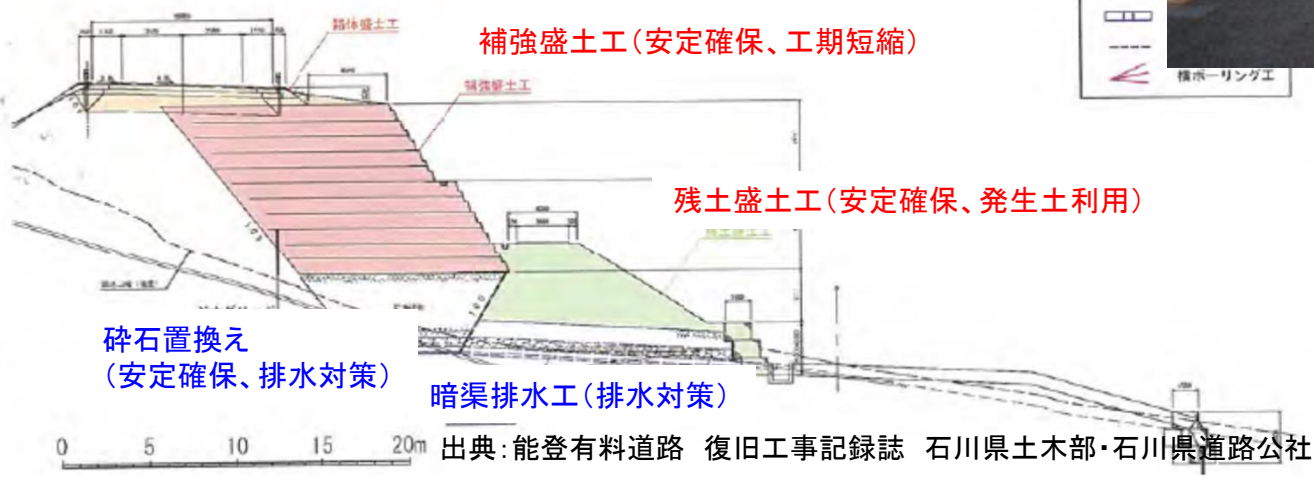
路体盛土工

補強盛土工(安定確保、工期短縮)

補強盛土工

横ボーリング工

残土盛土工(安定確保、発生土利用)

残土盛土工

碎石置換え
(安定確保、排水対策)

暗渠排水工(排水対策)

0 5 10 15 20m

出典:能登有料道路 復旧工事記録誌 石川県土木部・石川県道路公社